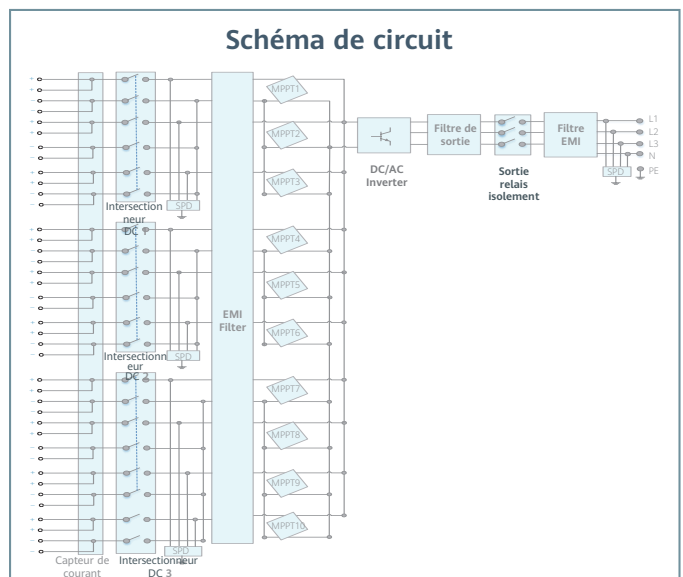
Schéma de circuit

Intersectionneur DC 1

SPD

Intersectionneur DC 2

SPD

Intersectionneur DC 3

SPD

Capteur de courant

EMI Filter

MPPT1

MPPT2

MPPT3

MPPT4

MPPT5

MPPT6

MPPT7

MPPT8

MPPT9

MPPT10

DC/AC Inverter

Filtre de sortie

Sortie relais isolement

Filtre EMI

SPD

L1

L2

L3

N

PE